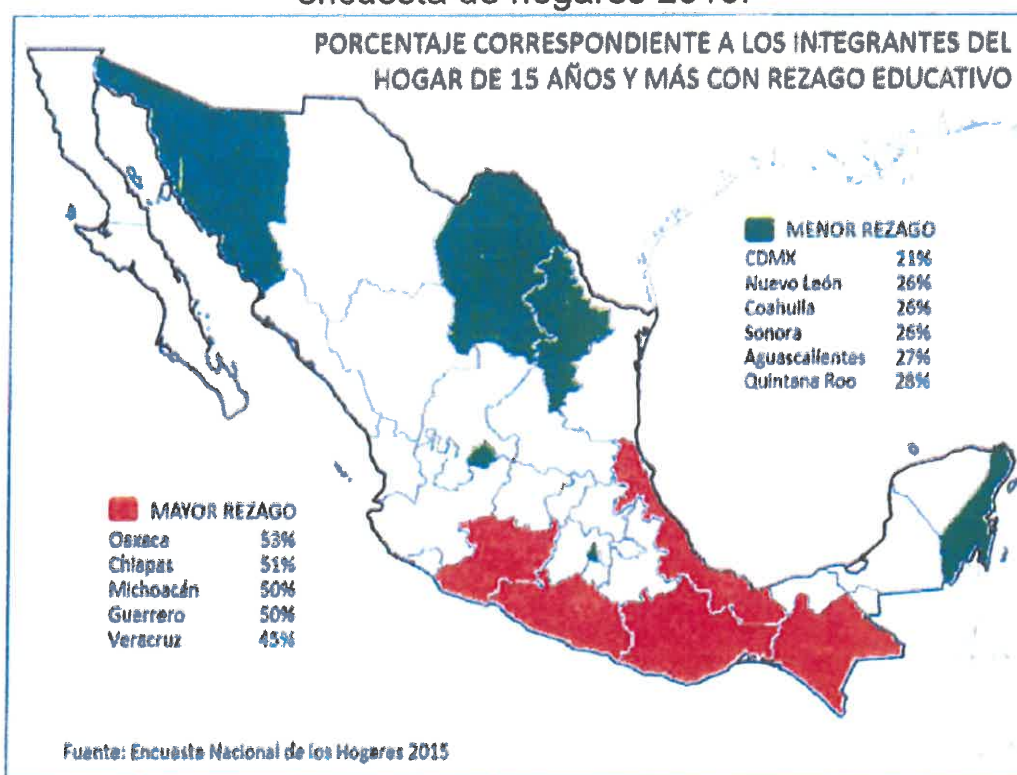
Encuesta de Hogares 2015.

PORCENTAJE CORRESPONDIENTE A LOS INTEGRANTES DEL HOGAR DE 15 AÑOS Y MÁS CON REZAGO EDUCATIVO

MENOR REZAGO

| | |
|---|---|
| CDMX | 21% |
| Nuevo León | 26% |
| Coahuila | 26% |
| Sonora | 26% |
| Aguascalientes | 27% |
| Quintana Roo | 28% |

MAYOR REZAGO

| | |
|---|---|
| Oaxaca | 53% |
| Chiapas | 51% |
| Michoacán | 50% |
| Guerrero | 50% |
| Veracruz | 45% |

Fuente: Encuesta Nacional de los Hogares 2015